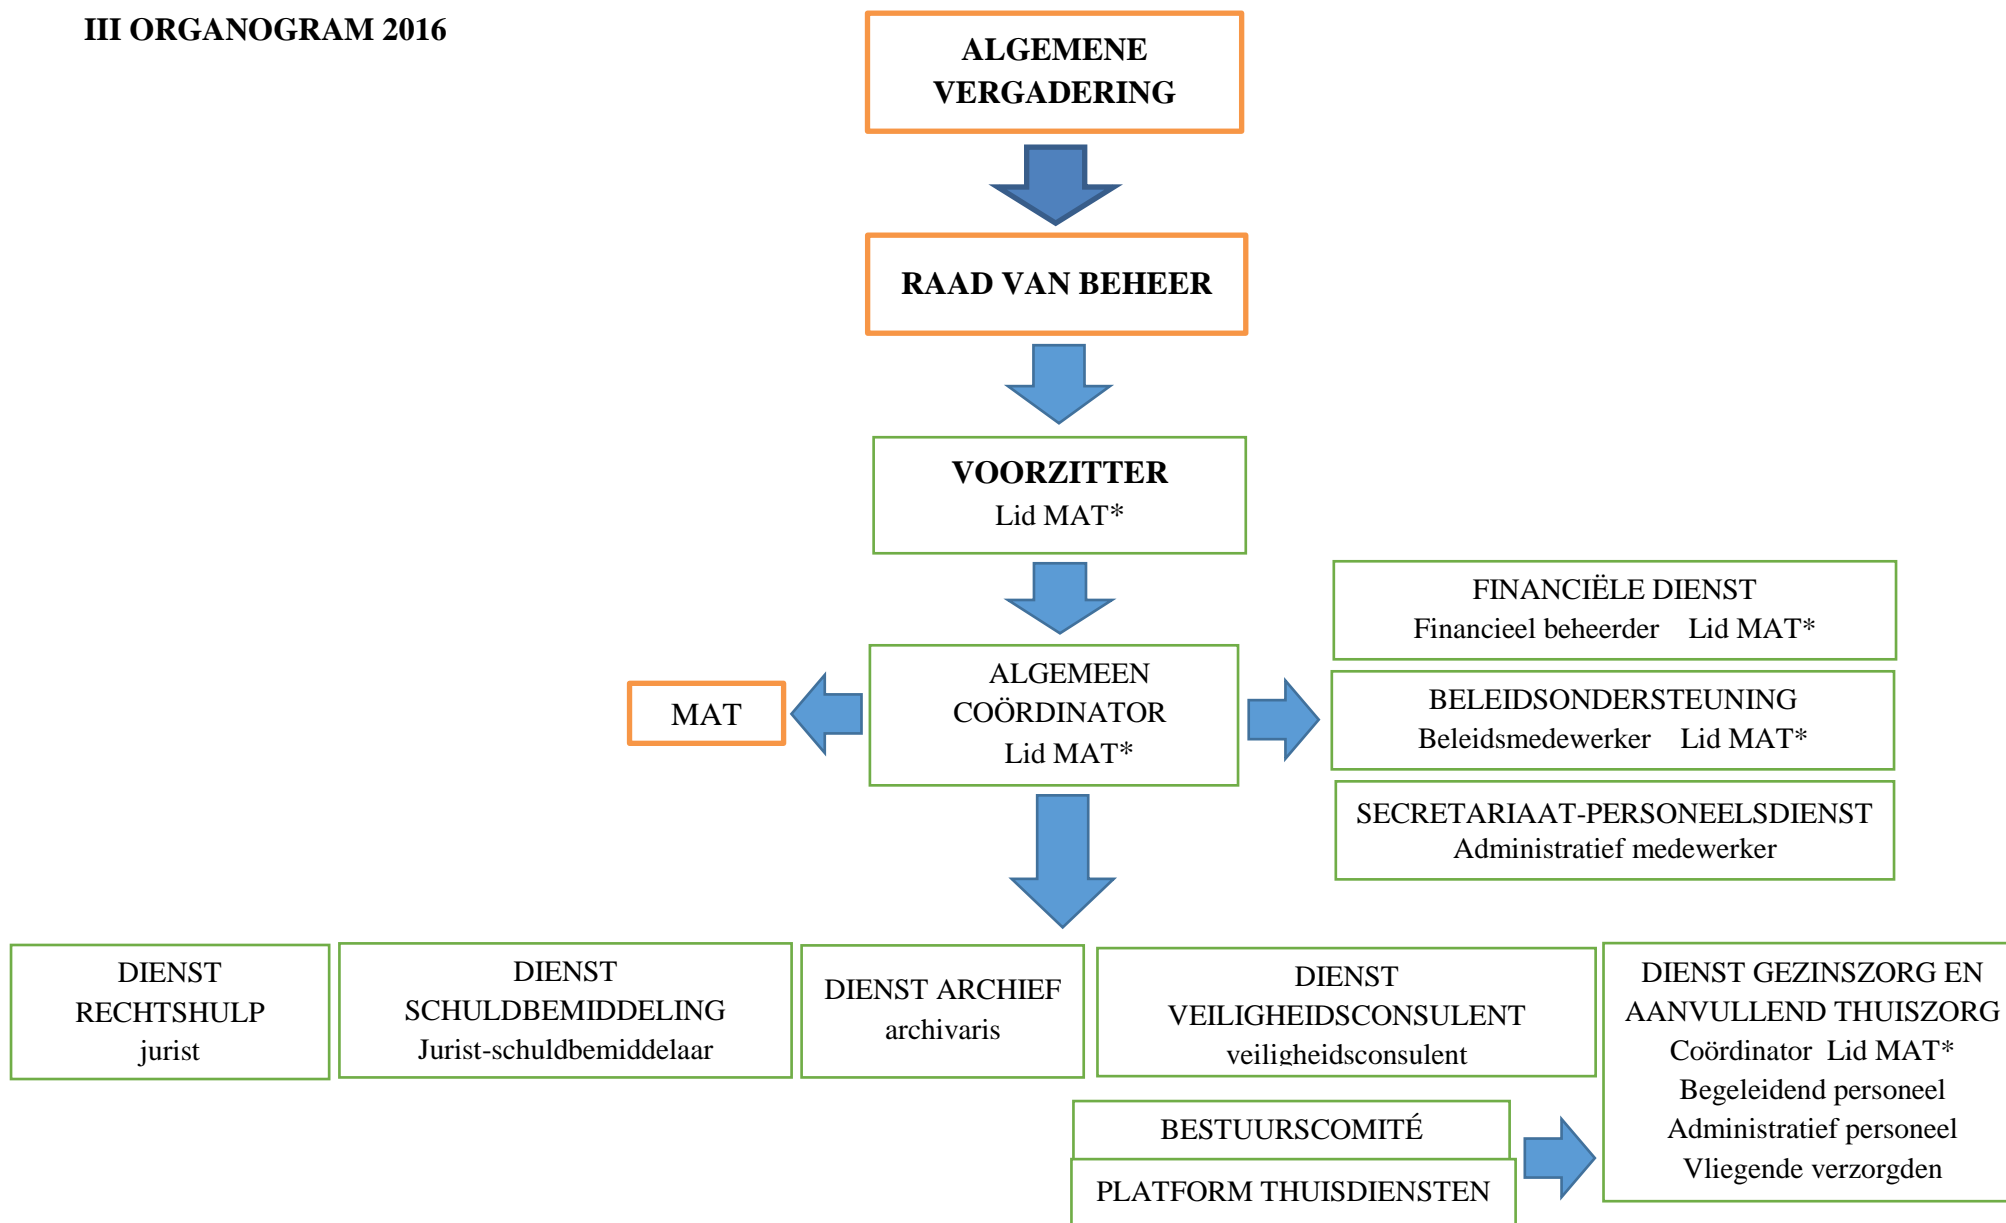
III ORGANOGRAM 2016

ALGEMENE VERGADERING

RAAD VAN BEHEER

VOORZITTER
Lid MAT*

MAT

ALGEMEEN COÖRDINATOR
Lid MAT*

FINANCIËLE DIENST
Financieel beheerder Lid MAT*

BELEIDSONDERSTEUNING
Beleidsmedewerker Lid MAT*

SECRETARIAAT-PERSONEELSDIENST
Administratief medewerker

DIENST RECHTSHULP
jurist

DIENST SCHULDBEMIDDELING
Jurist-schuldbemiddelaar

DIENST ARCHIEF
archivaris

DIENST VEILIGHEIDSCONSULENT
veiligheidsconsulent

DIENST GEZINSZORG EN AANVULLEND THUISZORG
Coördinator Lid MAT*
Begeleidend personeel
Administratief personeel
Vliegende verzorgden

BESTUURSCOMITÉ

PLATFORM THUISDIENSTEN